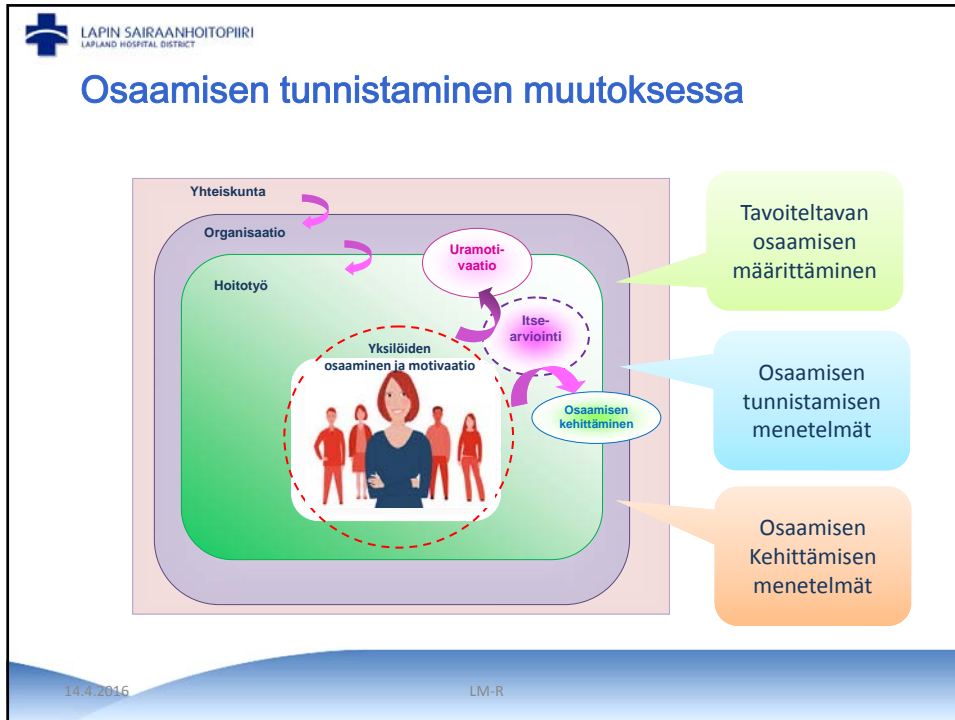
LAPIN SAIRAANHOITOPIIRI
LAPLAND HOSPITAL DISTRICT

Osaamisen tunnistaminen muutoksessa

Yhteiskunta

Organisaatio

Hoitotyö

Uramotivaatio

Itsearviointi

Yksilöiden osaaminen ja motivaatio

Osaamisen kehittäminen

Tavoiteltavan osaamisen määrittäminen

Osaamisen tunnistamisen menetelmät

Osaamisen Kehittämisen menetelmät

14.4.2016

LM-R